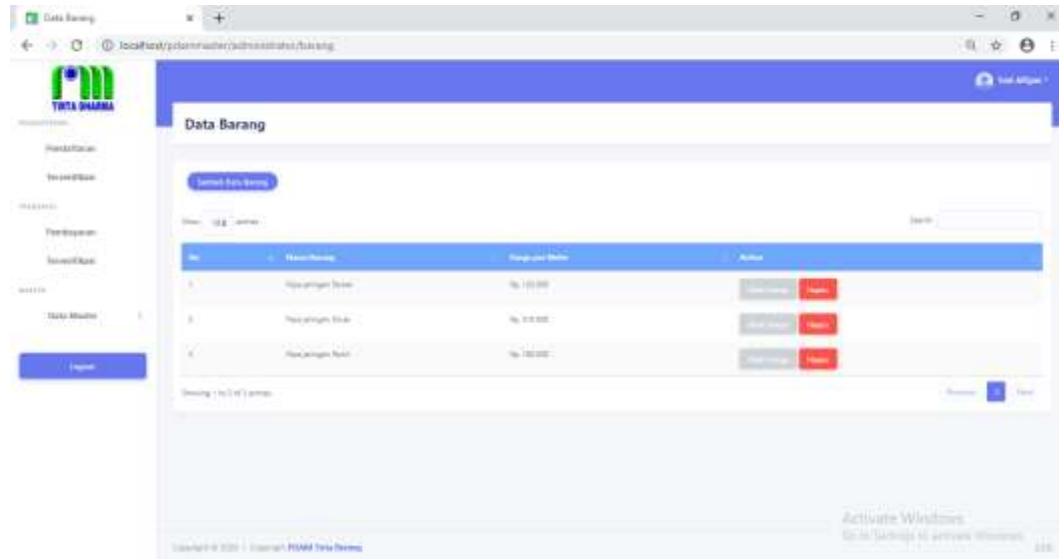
Data Barang

localhost/pdammaster/administrator/barang

TIRTA DHARMA

Pendaftaran

Verifikasi

Pembayaran

Verifikasi

Data Master

Logout

Data Barang

Tambah Data Barang

Show 10 entries

Search:

| No | Nama Barang | Harga per Meter | Action |
|---|---|---|---|
| 1 | Pipa jaringan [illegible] | Rp. 120.000 | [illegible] Hapus |
| 2 | Pipa jaringan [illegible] | Rp. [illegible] | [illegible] Hapus |
| 3 | Pipa jaringan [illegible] | Rp. 180.000 | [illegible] Hapus |

Showing 1 to 3 of 3 entries

Previous 1 Next

Copyright © 2020 | Copyright PDAM Tirta Darma

Activate Windows
Go to Settings to activate Windows.